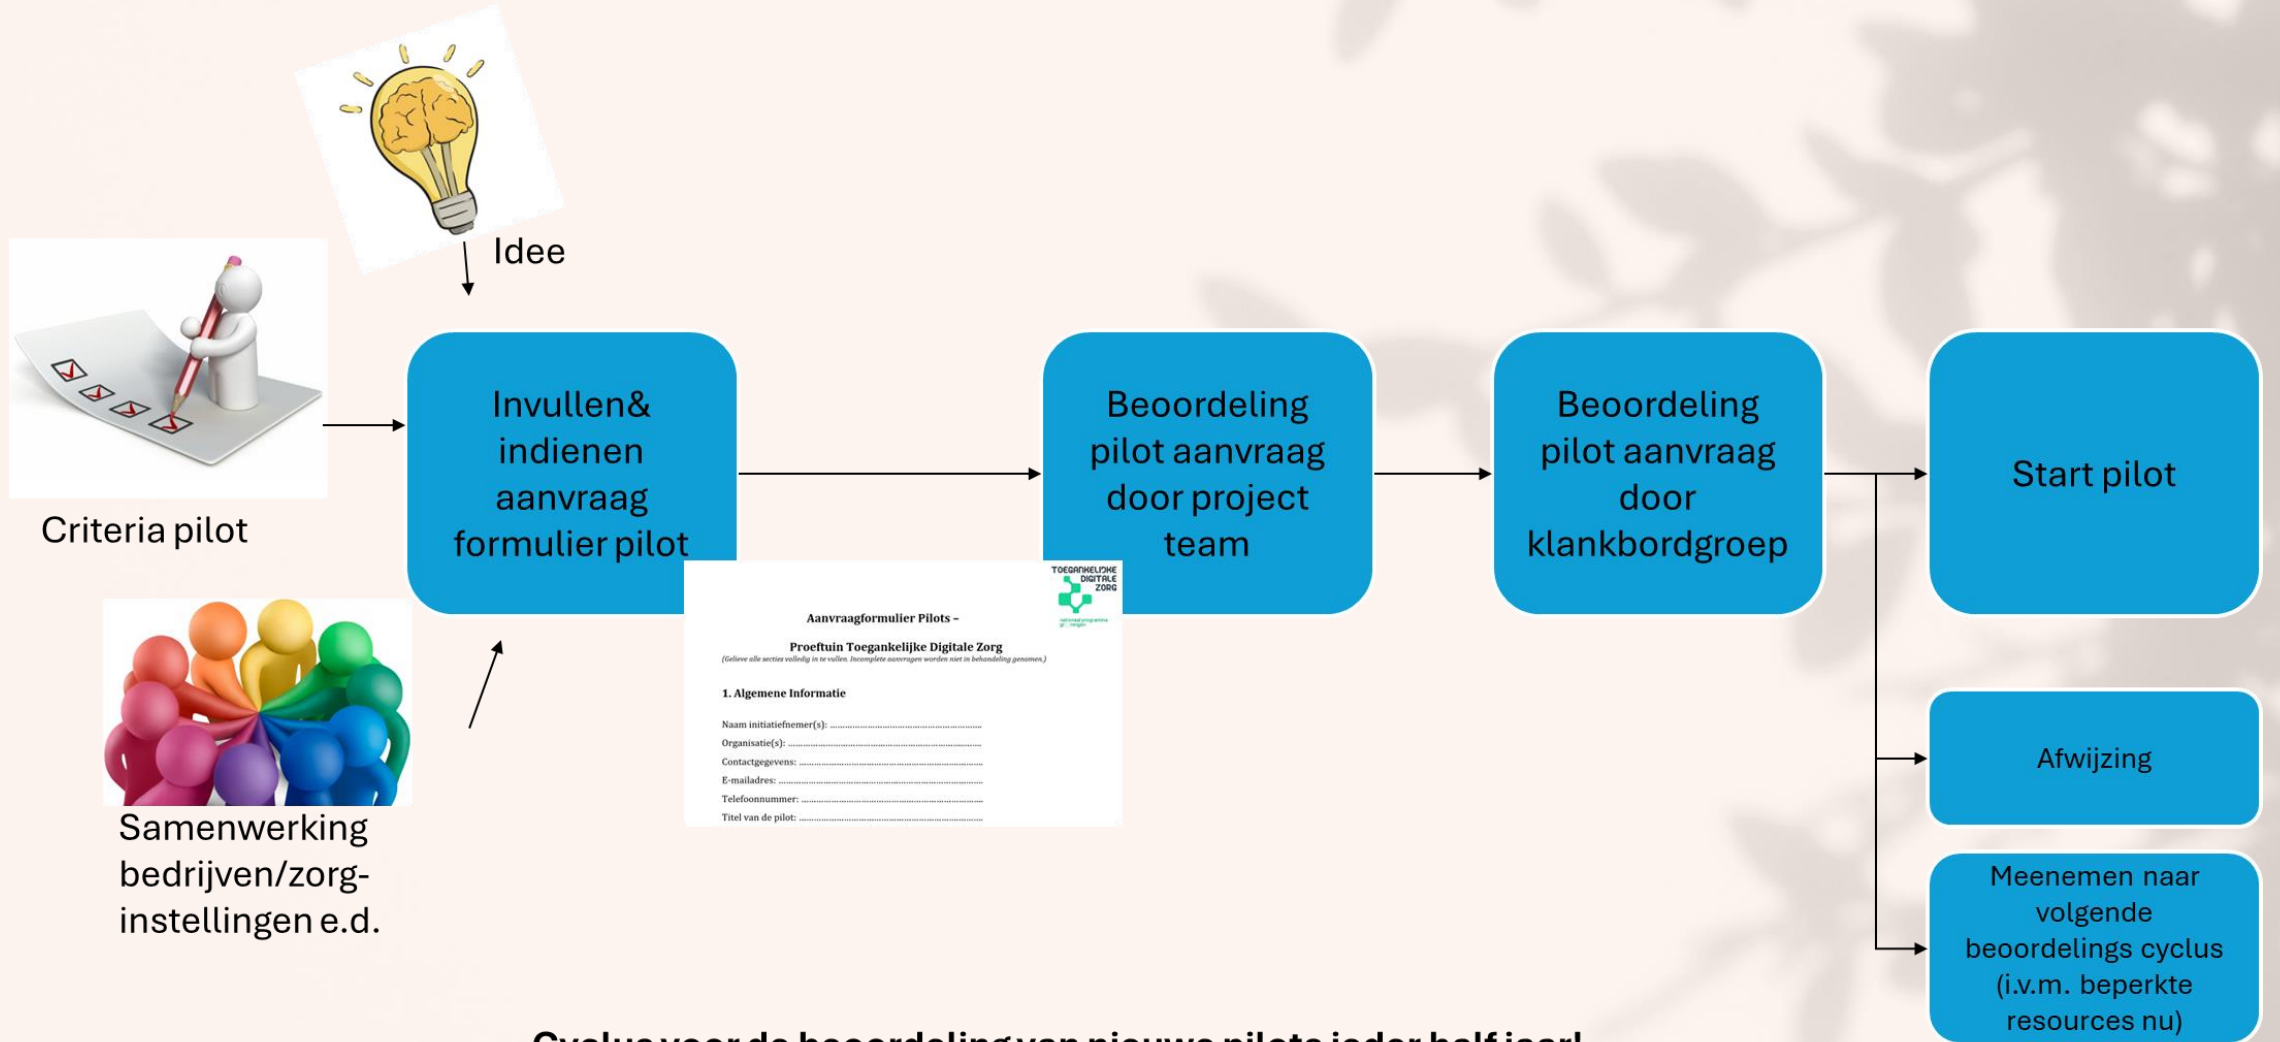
Idee

Criteria pilot

Invullen& indienen aanvraag formulier pilot

Beoordeling pilot aanvraag door project team

Beoordeling pilot aanvraag door klankbordgroep

Start pilot

TOEGANKELIJKE DIGITALE ZORG

Aanvraagformulier Pilots –

Proeftuin Toegankelijke Digitale Zorg

(Gelieve alle secties volledig in te vullen. Incomplete aanvragen worden niet in behandeling genomen.)

1. Algemene Informatie

Naam initiatiefnemer(s): ..............................

Organisatie(s): ..............................

Contactgegevens: ..............................

E-mailadres: ..............................

Telefoonnummer: ..............................

Titel van de pilot: ..............................

Samenwerking bedrijven/zorg-instellingen e.d.

Afwijzing

Meenemen naar volgende beoordelings cyclus (i.v.m. beperkte resources nu)

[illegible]